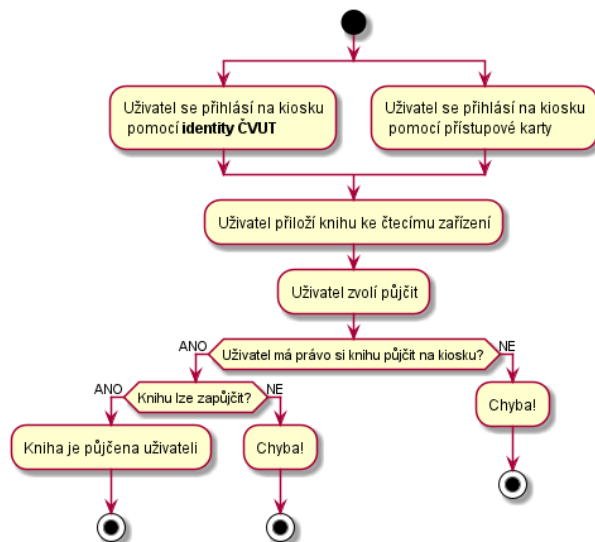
Uživatel se přihlásí na kiosku pomocí **identity ČVUT**

Uživatel se přihlásí na kiosku pomocí přístupové karty

Uživatel přiloží knihu ke čtecímu zařízení

Uživatel zvolí půjčit

ANO

Uživatel má právo si knihu půjčit na kiosku?

NE

ANO

Kníhu lze zapůjčit?

NE

Kniha je půjčena uživateli

Chyba!

Chyba!